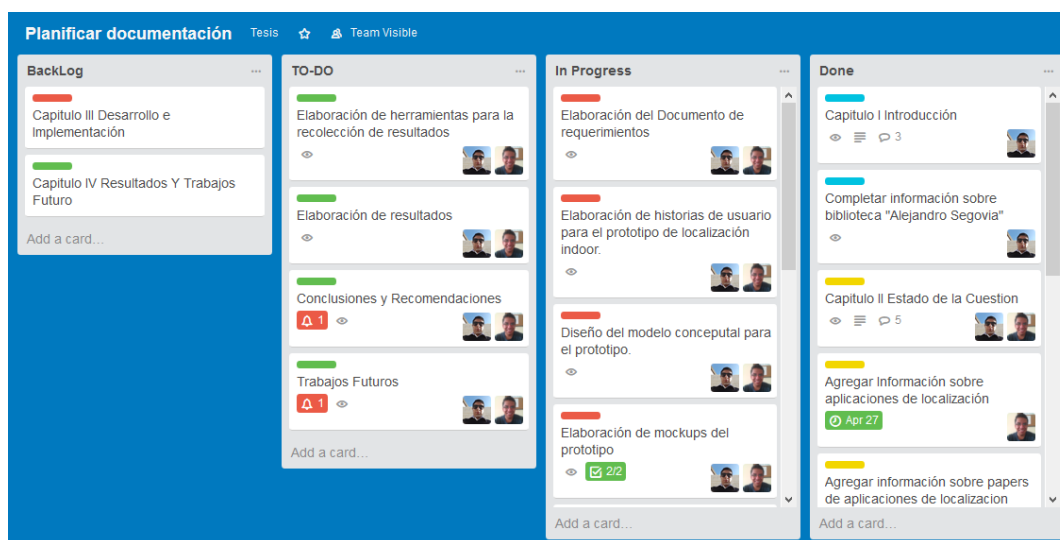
Planificar documentación Tesis Team Visible

BackLog ...

Capitulo III Desarrollo e Implementación

Capitulo IV Resultados Y Trabajos Futuro

Add a card...

TO-DO ...

Elaboración de herramientas para la recolección de resultados

Elaboración de resultados

Conclusiones y Recomendaciones

1

Trabajos Futuros

1

Add a card...

In Progress ...

Elaboración del Documento de requerimientos

Elaboración de historias de usuario para el prototipo de localización indoor.

Diseño del modelo conceptual para el prototipo.

Elaboración de mockups del prototipo

2/2

Add a card...

Done ...

Capitulo I Introducción

3

Completar información sobre biblioteca "Alejandro Segovia"

Capitulo II Estado de la Cuestion

5

Agregar Información sobre aplicaciones de localización

Apr 27

Agregar información sobre papers de aplicaciones de localizacion

Add a card...